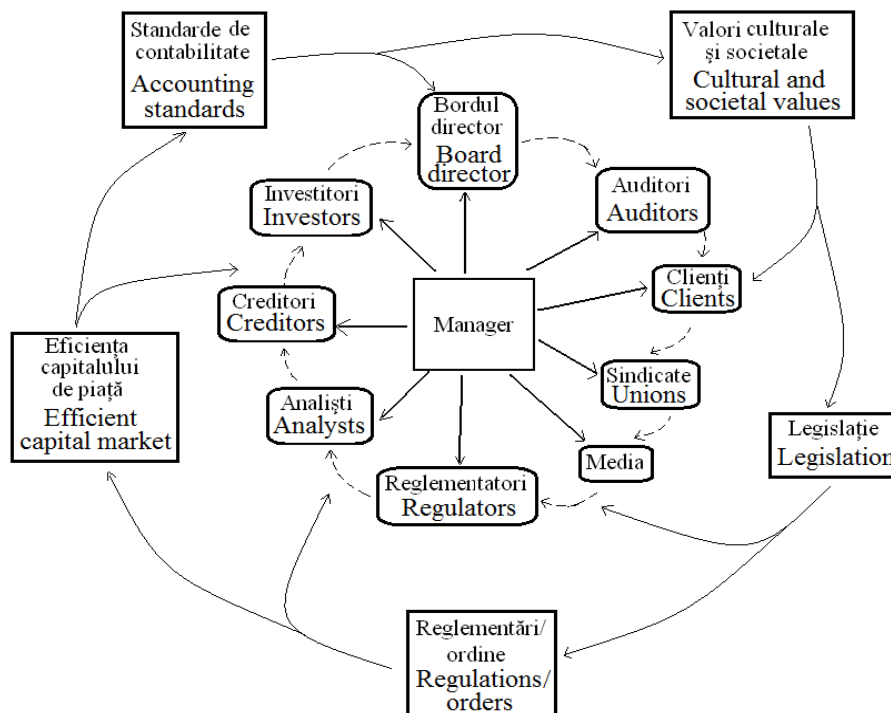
Standarde de contabilitate
Accounting standards

Valori culturale și societale
Cultural and societal values

Bordul director
Board director

Investitori
Investors

Auditori
Auditors

Clienți
Clients

Creditori
Creditors

Manager

Eficiența capitalului de piață
Efficient capital market

Analiști
Analysts

Sindicate
Unions

Media

Legislație
Legislation

Reglementatori
Regulators

Reglementări/ ordine
Regulations/ orders